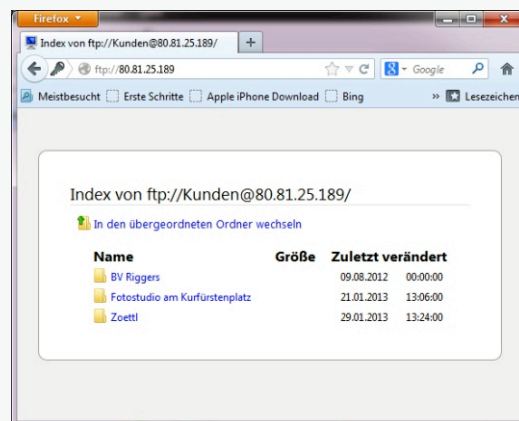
Firefox

Index von ftp://Kunden@80.81.25.189/ +

ftp://80.81.25.189

Google

Meistbesucht Erste Schritte Apple iPhone Download Bing » Lesezeichen

Index von ftp://Kunden@80.81.25.189/

In den übergeordneten Ordner wechseln

| Name | Größe | Zuletzt verändert | |
|---|---|---|---|
| BV Riggers | | 09.08.2012 | 00:00:00 |
| Fotostudio am Kurfürstenplatz | | 21.01.2013 | 13:06:00 |
| Zoettl | | 29.01.2013 | 13:24:00 |